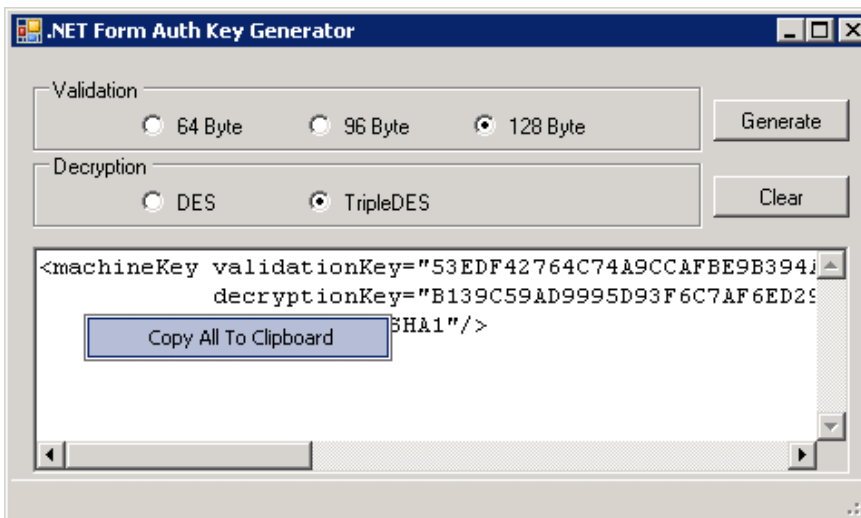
.NET Form Auth Key Generator

Validation
64 Byte
96 Byte
128 Byte

Generate

Decryption
DES
TripleDES

Clear

<machineKey validationKey="53EDF42764C74A9CCAFBE9B394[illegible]
decryptionKey="B139C59AD9995D93F6C7AF6ED29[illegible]
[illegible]SHA1"/>

Copy All To Clipboard